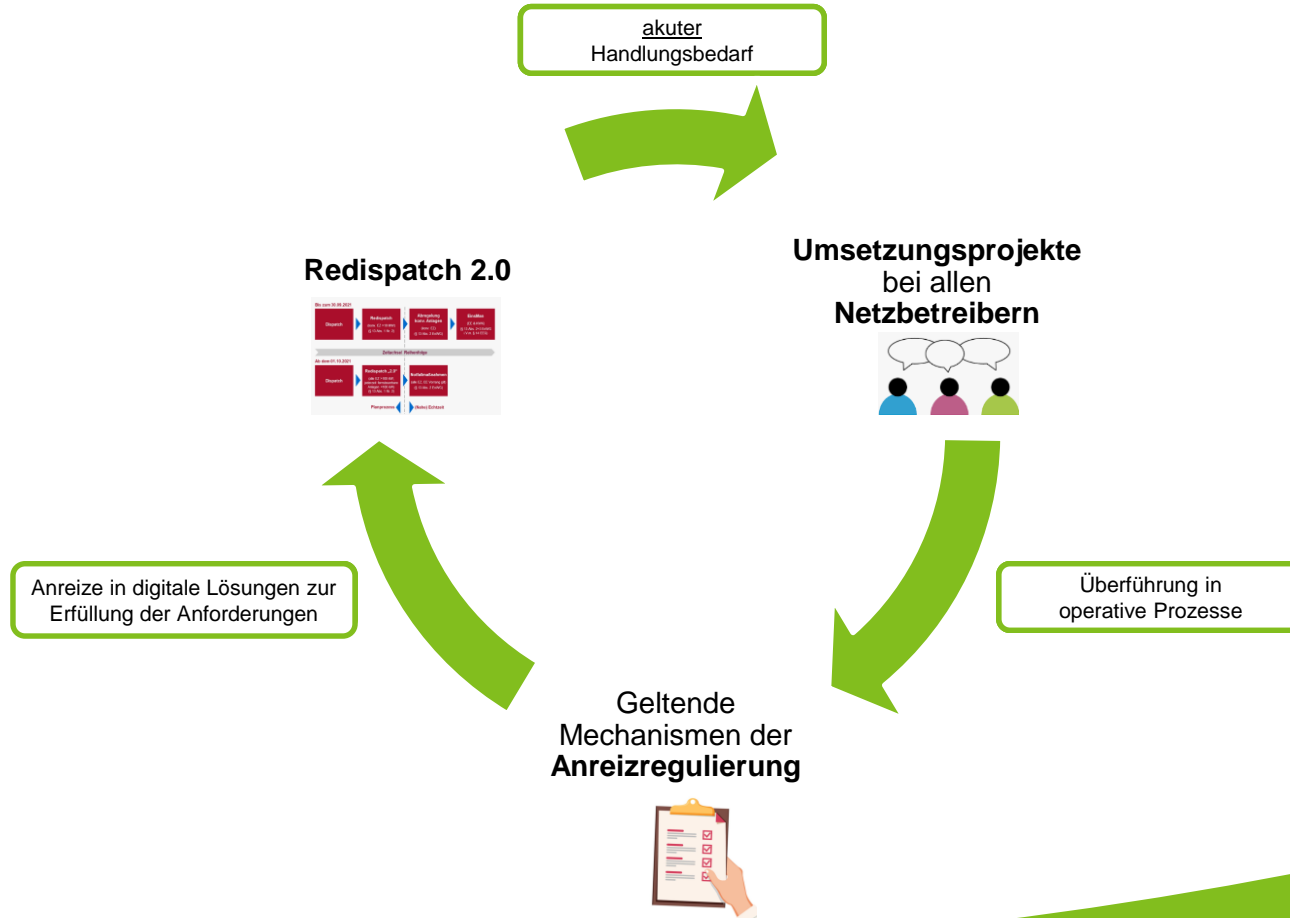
akuter
Handlungsbedarf

Redispatch 2.0

Bis zum 30.09.2021

Dispatch

Redispatch

Abregelung konv. Anlagen

EinsMan

Zeitachse/ Reihenfolge

Ab dem 01.10.2021

Dispatch

Redispatch „2.0“

Notfallmaßnahmen

Planprozess

(Nahe) Echtzeit

Umsetzungsprojekte
bei allen
Netzbetreibern

Anreize in digitale Lösungen zur Erfüllung der Anforderungen

Überführung in operative Prozesse

Geltende
Mechanismen der
Anreizregulierung